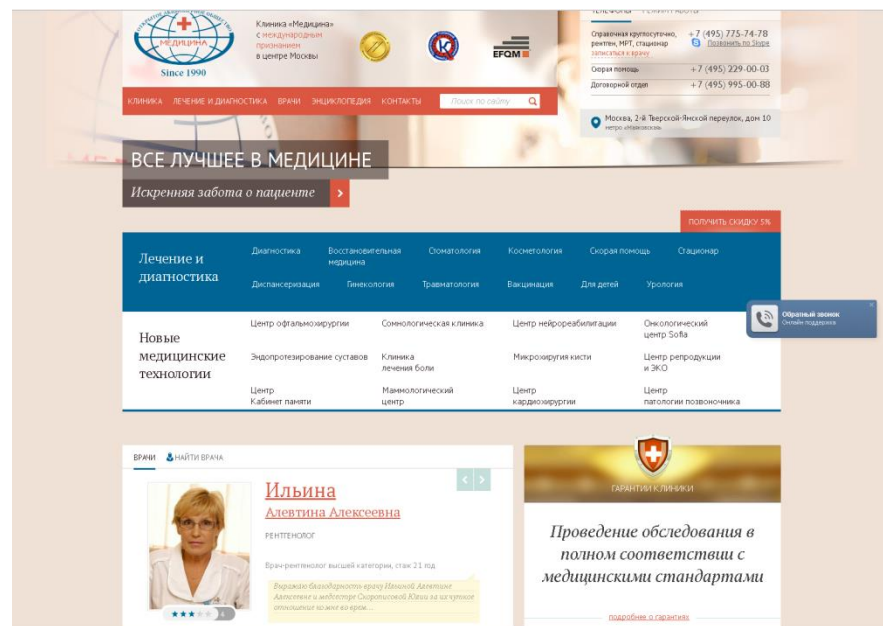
МЕДИЦИНА
Since 1990

Клиника «Медицина» с международным признанием в центре Москвы

EFQM

ТЕЛЕФОНЫ РЕЖИМ РАБОТЫ

Справочная круглосуточно, рентген, МРТ, стационар +7 (495) 775-74-78
Позвонить по Skype
записаться к врачу
Скорая помощь +7 (495) 229-00-03
Договорной отдел +7 (495) 995-00-88

Москва, 2-й Тверской-Ямской переулок, дом 10
метро «Маяковская»

КЛИНИКА ЛЕЧЕНИЕ И ДИАГНОСТИКА ВРАЧИ ЭНЦИКЛОПЕДИЯ КОНТАКТЫ

Поиск по сайту

ВСЕ ЛУЧШЕЕ В МЕДИЦИНЕ
Искренняя забота о пациенте

ПОЛУЧИТЬ СКИДКУ 5%

Лечение и диагностика

Диагностика | Восстановительная медицина | Стоматология | Косметология | Скорая помощь | Стационар
Диспансеризация | Гинекология | Травматология | Вакцинация | Для детей | Урология

Новые медицинские технологии

Центр офтальмохирургии | Сомнологическая клиника | Центр нейрореабилитации | Онкологический центр Sofia
Эндопротезирование суставов | Клиника лечения боли | Микрохирургия кисти | Центр репродукции и ЭКО
Центр Кабинет памяти | Маммологический центр | Центр кардиохирургии | Центр патологии позвоночника

Обратный звонок
Онлайн поддержка

ВРАЧИ НАЙТИ ВРАЧА

Ильина
Алевтина Алексеевна
РЕНТГЕНОЛОГ
Врач-рентгенолог высшей категории, стаж 21 год

Выражаю благодарность врачу Ильиной Алевтине Алексеевне и медсестре Скоропоповой Юлии за их чуткое отношение ко мне во время...

ГАРАНТИИ КЛИНИКИ

Проведение обследования в полном соответствии с медицинскими стандартами

подробнее о гарантиях